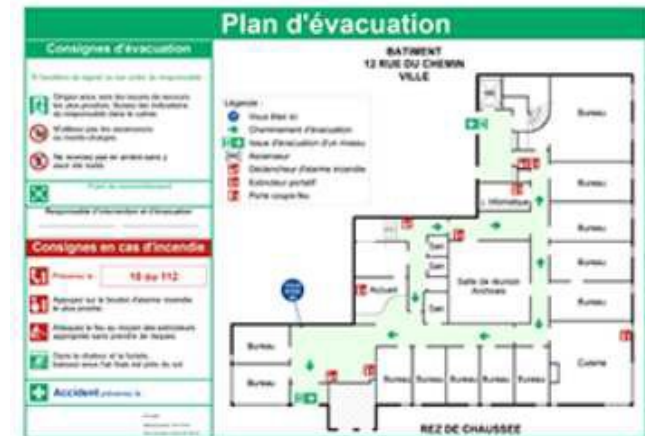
Plan d'évacuation

Consignes d'évacuation

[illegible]

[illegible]

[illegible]

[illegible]

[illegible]

Responsable d'incendie et d'évacuation

Consignes en cas d'incendie

Prévenir le 18 ou 112

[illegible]

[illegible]

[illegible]

Accident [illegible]

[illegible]

BATIMENT
12 RUE DU CHEMIN
VILLE

Légende :
Vous êtes ici
Cheminement d'évacuation
Issue d'évacuation d'un niveau
Ascenseur
Déclencheur d'alarme incendie
Extincteur portatif
Porte coupe-feu

Bureau
Bureau
Bureau
Bureau
Bureau
L. Informatique
San
San
San
Salle de réunion Archives
Accueil
Bureau
Bureau
Bureau
Bureau
Bureau
Bureau
Bureau
Cuisine

REZ DE CHAUSSEE